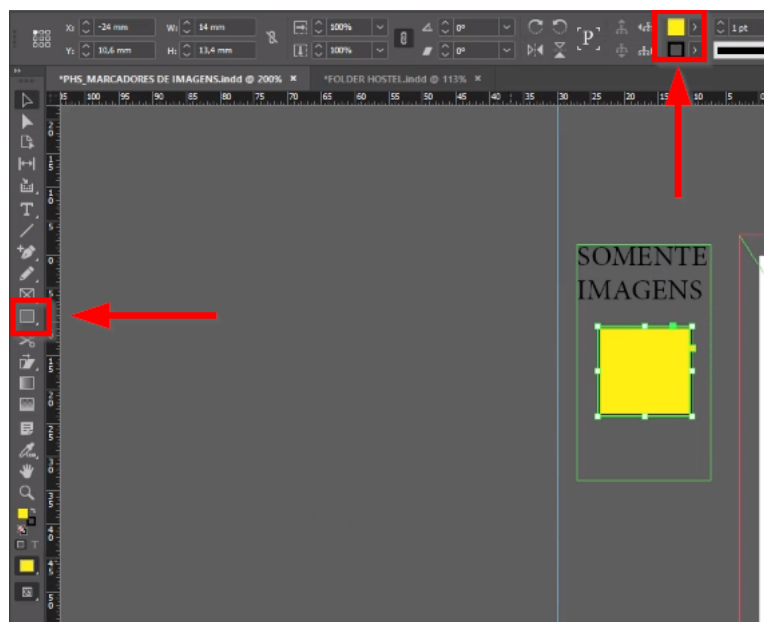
X: -24 mm
Y: 10,6 mm
W: 14 mm
H: 13,4 mm
100%
100%
0°
0°
1 pt

*PHS_MARCADORES DE IMAGENS.indd @ 200% ×
*FOLDER HOSTEL.indd @ 113% ×

105 100 95 90 85 80 75 70 65 60 55 50 45 40 35 30 25 20 15 10 5

SOMENTE IMAGENS